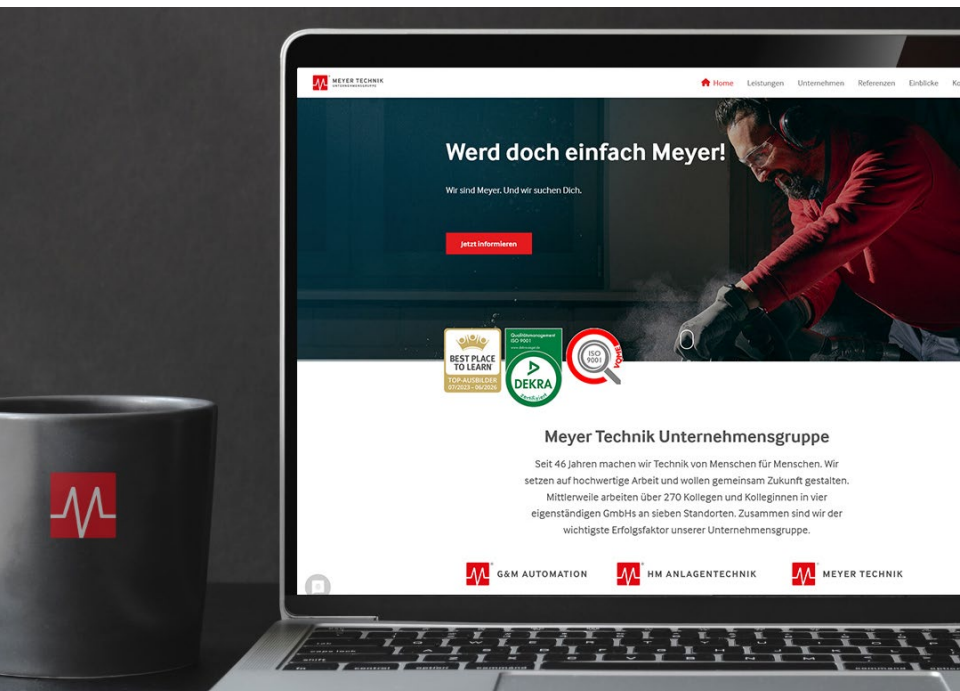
MEYER TECHNIK
UNTERNEHMENSGRUPPE

Home Leistungen Unternehmen Referenzen Einblicke Ko

Werd doch einfach Meyer!

Wir sind Meyer. Und wir suchen Dich.

Jetzt informieren

BEST PLACE TO LEARN
TOP-AUSBILDER
07/2023 - 06/2026

Qualitätsmanagement
ISO 9001
DEKRA
zertifiziert

ISO 9001

Meyer Technik Unternehmensgruppe

Seit 46 Jahren machen wir Technik von Menschen für Menschen. Wir setzen auf hochwertige Arbeit und wollen gemeinsam Zukunft gestalten. Mittlerweile arbeiten über 270 Kollegen und Kolleginnen in vier eigenständigen GmbHs an sieben Standorten. Zusammen sind wir der wichtigste Erfolgsfaktor unserer Unternehmensgruppe.

G&M AUTOMATION
HM ANLAGENTECHNIK
MEYER TECHNIK